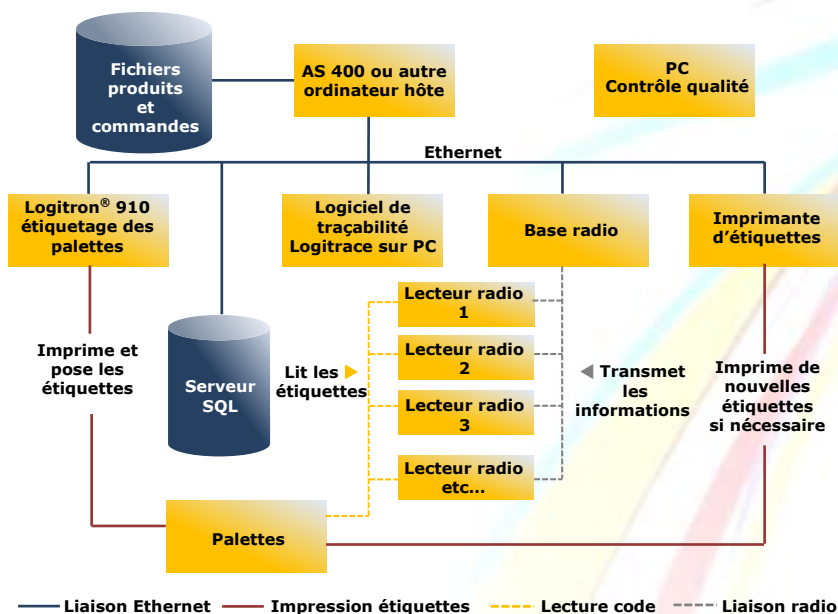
Fichiers produits et commandes

AS 400 ou autre ordinateur hôte

PC
Contrôle qualité

Ethernet

Logitron® 910 étiquetage des palettes

Logiciel de traçabilité Logitrace sur PC

Base radio

Imprimante d'étiquettes

Lecteur radio 1

Lecteur radio 2

Lecteur radio 3

Lecteur radio etc...

Imprime et pose les étiquettes

Serveur SQL

Lit les étiquettes

Transmet les informations

Imprime de nouvelles étiquettes si nécessaire

Palettes

Liaison Ethernet
Impression étiquettes
Lecture code
Liaison radio